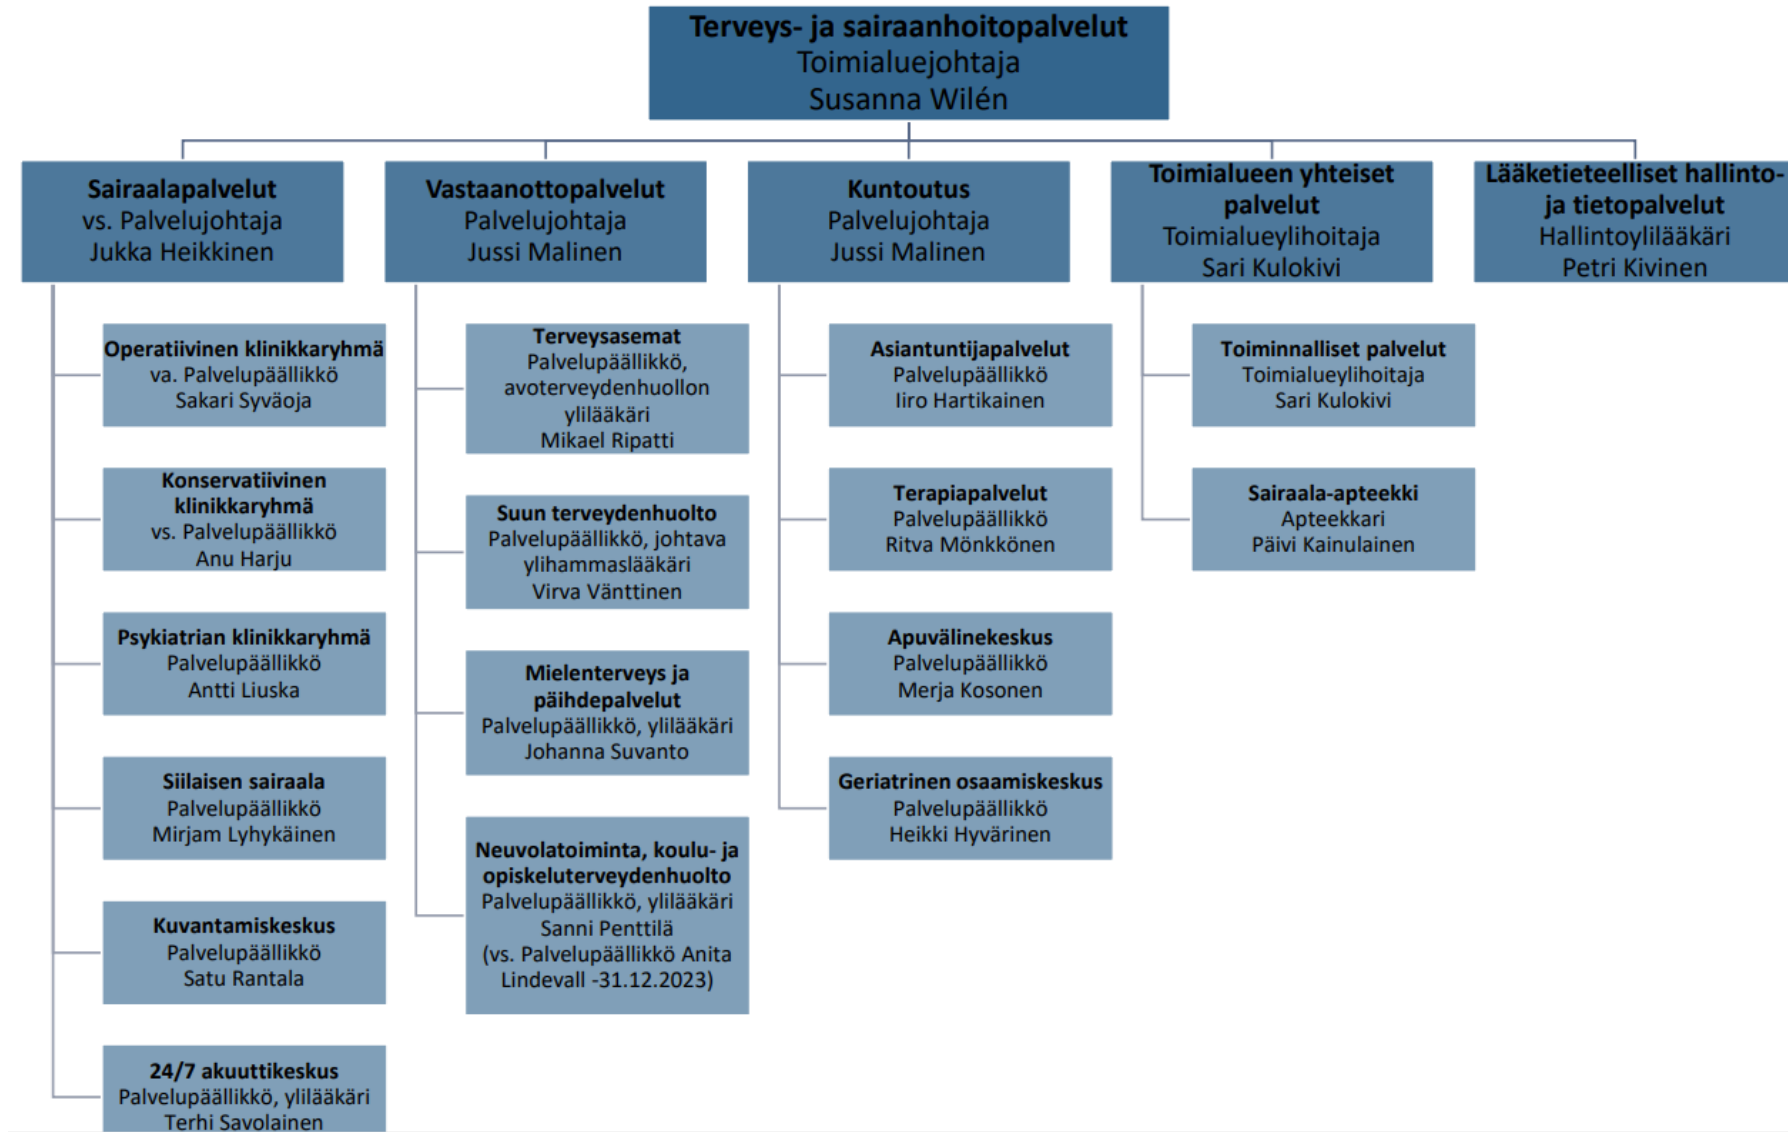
Terveys- ja sairaanhoitopalvelut
Toimialuejohtaja
Susanna Wilén

Sairaalapalvelut
vs. Palvelujohtaja
Jukka Heikkinen

Operatiivinen klinikkaryhmä
va. Palvelupäällikkö
Sakari Syväoja

Konservatiivinen klinikkaryhmä
vs. Palvelupäällikkö
Anu Harju

Psykiatrian klinikkaryhmä
Palvelupäällikkö
Antti Liuska

Siilaisen sairaala
Palvelupäällikkö
Mirjam Lyhykäinen

Kuvantamiskeskus
Palvelupäällikkö
Satu Rantala

24/7 akuuttikeskus
Palvelupäällikkö, ylilääkäri
Terhi Savolainen

Vastaanottopalvelut
Palvelujohtaja
Jussi Malinen

Terveysasemat
Palvelupäällikkö, avoterveydenhuollon ylilääkäri
Mikael Ripatti

Suun terveydenhuolto
Palvelupäällikkö, johtava ylihammaslääkäri
Virva Vänttinen

Mielenterveys ja päihdepalvelut
Palvelupäällikkö, ylilääkäri
Johanna Suvanto

Neuvolatoiminta, koulu- ja opiskeluterveydenhuolto
Palvelupäällikkö, ylilääkäri
Sanni Penttilä
(vs. Palvelupäällikkö Anita Lindevall -31.12.2023)

Kuntoutus
Palvelujohtaja
Jussi Malinen

Asiantuntijapalvelut
Palvelupäällikkö
Iiro Hartikainen

Terapiapalvelut
Palvelupäällikkö
Ritva Mönkkönen

Apuvälinekeskus
Palvelupäällikkö
Merja Kosonen

Geriatrinen osaamiskeskus
Palvelupäällikkö
Heikki Hyvärinen

Toimialueen yhteiset palvelut
Toimialueylihoitaja
Sari Kulokivi

Toiminnalliset palvelut
Toimialueylihoitaja
Sari Kulokivi

Sairaala-apteekki
Apteekkari
Päivi Kainulainen

Lääketieteelliset hallinto- ja tietopalvelut
Hallintoylilääkäri
Petri Kivinen